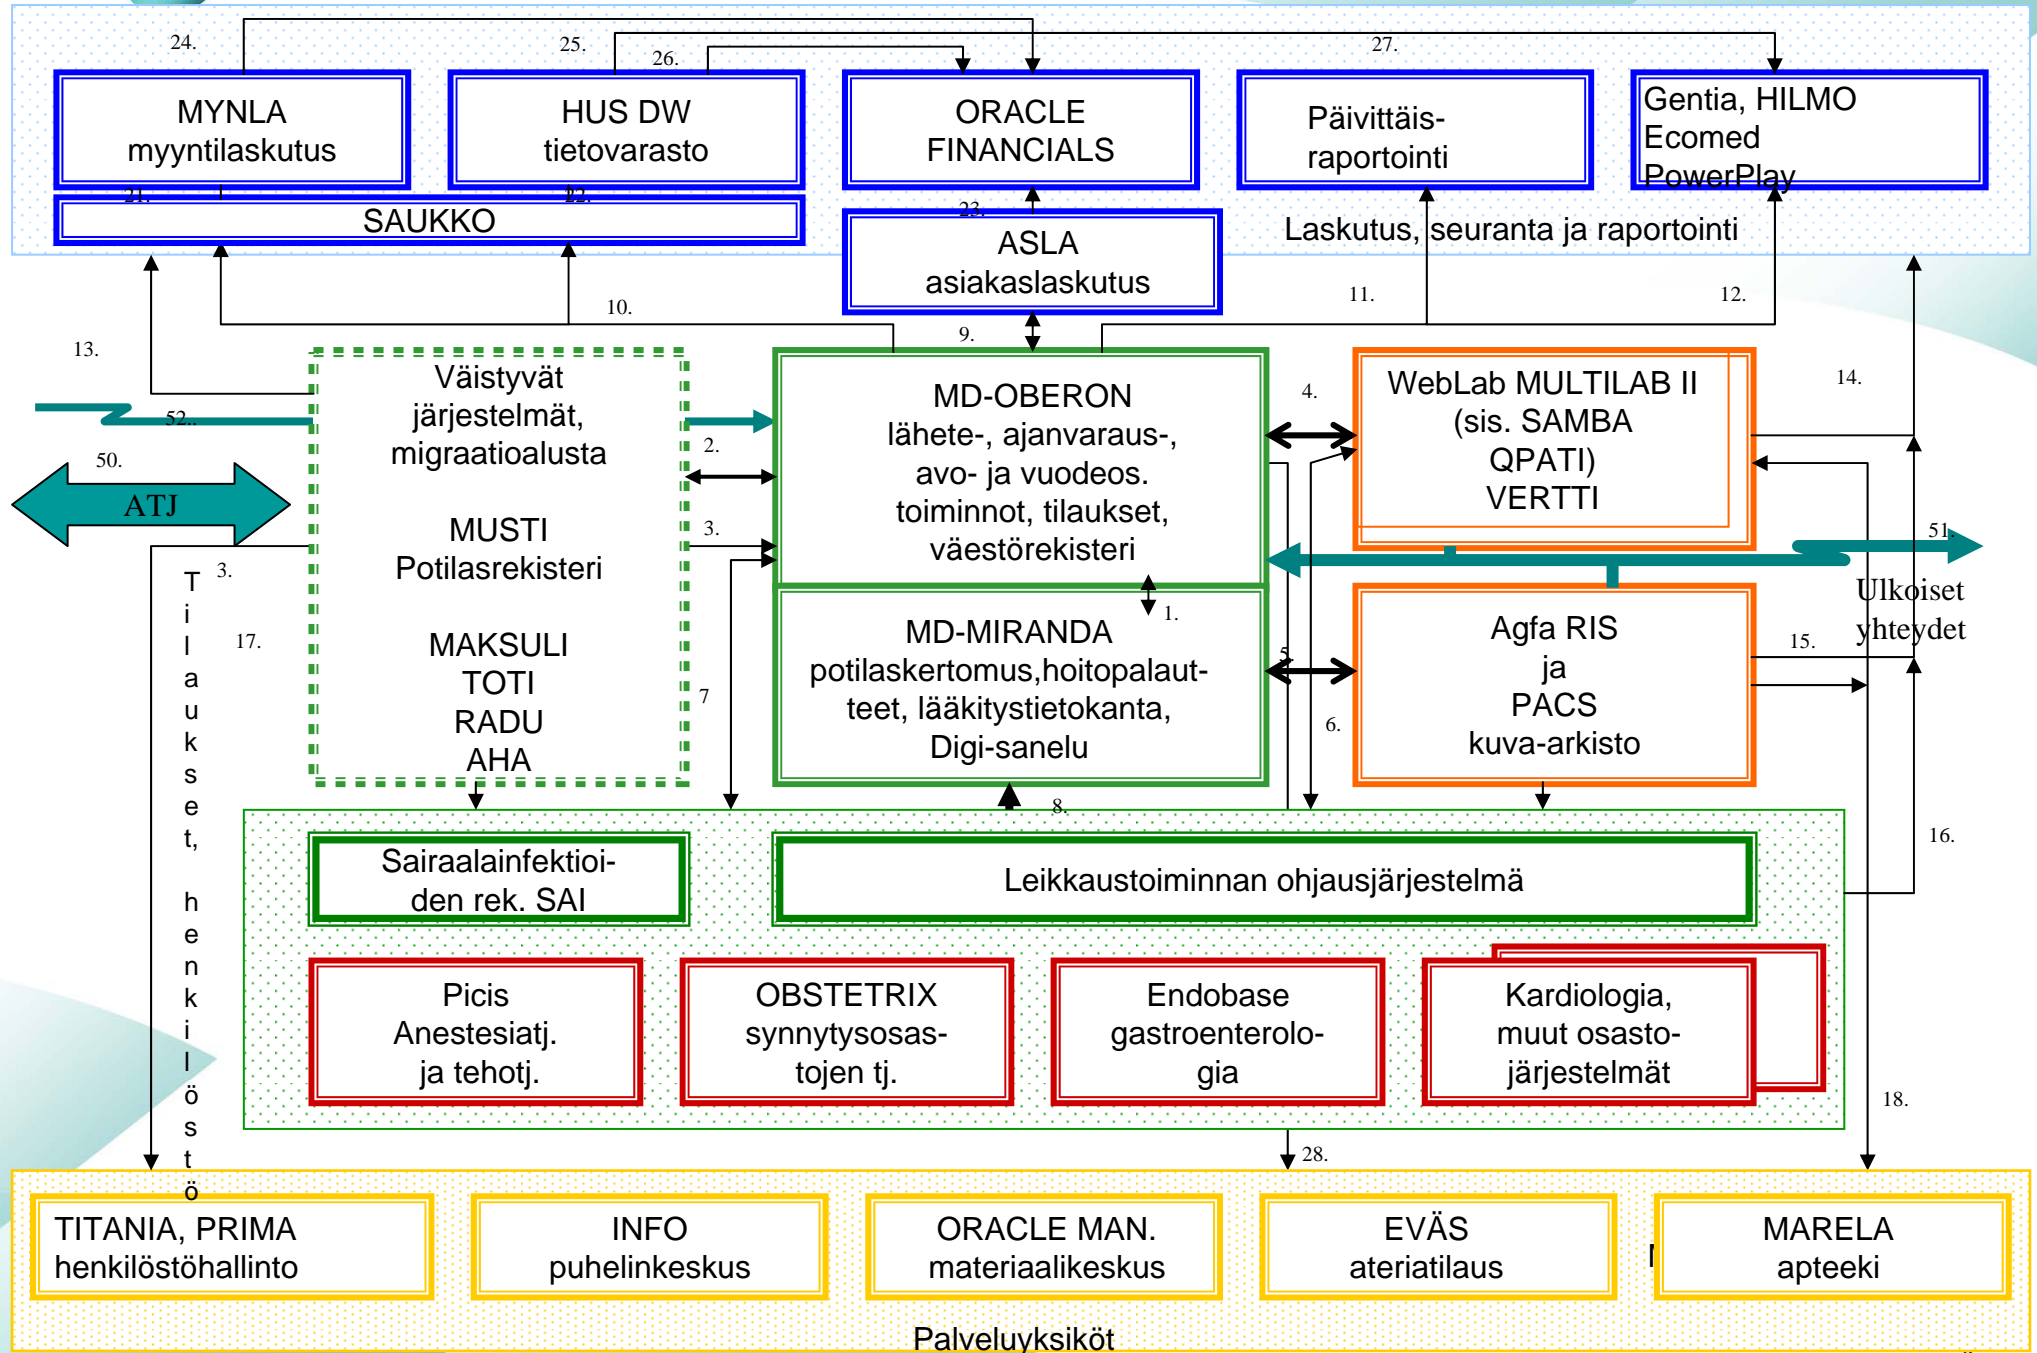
24.

25.

26.

27.

MYNLA
myyntilaskutus

HUS DW
tietovarasto

ORACLE
FINANCIALS

Päivittäis-
raportointi

Gentia, HILMO
Ecomed
PowerPlay

21.

22.

SAUKKO

23.

ASLA
asiakaslaskutus

Laskutus, seuranta ja raportointi

10.

11.

12.

13.

9.

Väistyvät
järjestelmät,
migraatioalusta

MUSTI
Potilasrekisteri

MAKSULI
TOTI
RADU
AHA

52.

50.

ATJ

2.

3.

3.

17.

7

Tilaukset, henkilöstö

MD-OBERON
lähete-, ajanvaraus-,
avo- ja vuodeos.
toiminnot, tilaukset,
väestörekisteri

1.

MD-MIRANDA
potilaskertomus,hoitopalautteet, lääkitystietokanta,
Digi-sanelu

4.

WebLab MULTILAB II
(sis. SAMBA
QPATI)
VERTTI

14.

51.

Ulkoiset
yhteydet

5.

Agfa RIS
ja
PACS
kuva-arkisto

15.

6.

8.

16.

Sairaalainfektioiden rek. SAI

Leikkaustoiminnan ohjausjärjestelmä

Picis
Anestesiatj.
ja tehotj.

OBSTETRIX
synnytysosastojen tj.

Endobase
gastroenterologia

Kardiologia,
muut osastojärjestelmät

18.

28.

TITANIA, PRIMA
henkilöstöhallinto

INFO
puhelinkeskus

ORACLE MAN.
materiaalikeskus

EVÄS
ateriatilaus

MARELA
apteeki

Palveluyksiköt